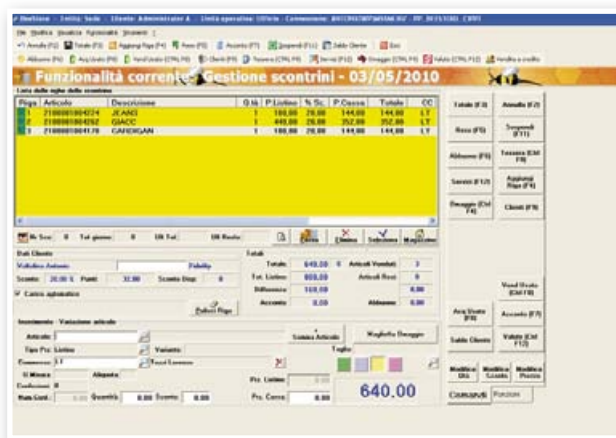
Funzionalità corrente: Gestione scontrini - 03/05/2010

Lista delle righe dello scontrino

| Riga | Articolo | Descrizione | Q.tà | P.Listino | % Sc. | P.Cassa | Totale | CC |
|---|---|---|---|---|---|---|---|---|
| 1 | 2100001004224 | JEANS | 1 | 180,00 | 20,00 | 144,00 | 144,00 | LT |
| 2 | 2100001004262 | GIACC | 1 | 440,00 | 20,00 | 352,00 | 352,00 | LT |
| 3 | 2100001004170 | CARDIGAN | 1 | 180,00 | 20,00 | 144,00 | 144,00 | LT |

Totale (F3)
Annulla (F2)
Reso (F5)
Sospendi (F11)
Abbuono (F6)
Tessera (Ctrl F8)
Servizi (F12)
Applicavi Riga (F4)
Omaggio (Ctrl F4)
Clienti (F9)

Nr Scn: 0
Elimina
Seleziona
Magazzino

Dati Cliente
Fidelity
Sconto: 20,00 %
Punti: 32,00
Carica automatico

Totali
Totale: 640,00
Articoli Venduti: 3
Tot. Listino: 800,00
Articoli Resi: 0
Differenza: 160,00
Acconto: 0,00
Abbuono: 0,00

Inserimento - Variazione articolo
Articolo
Tipo Pcz: Listino
Variante
Commessa
Quantità: 0,00
Sconto: 0,00
Prz. Listino
Prz. Cassa: 0,00
Somma Articoli
Maglietta Omaggio
Taglie

640.00

Vendi Usato (Ctrl F6)
Acq Usato (F9)
Acconto (F7)
Saldo Cliente
Valuta (Ctrl F12)
Modifica Qtà
Modifica Sconto
Modifica Prezzo
CHIUSURA